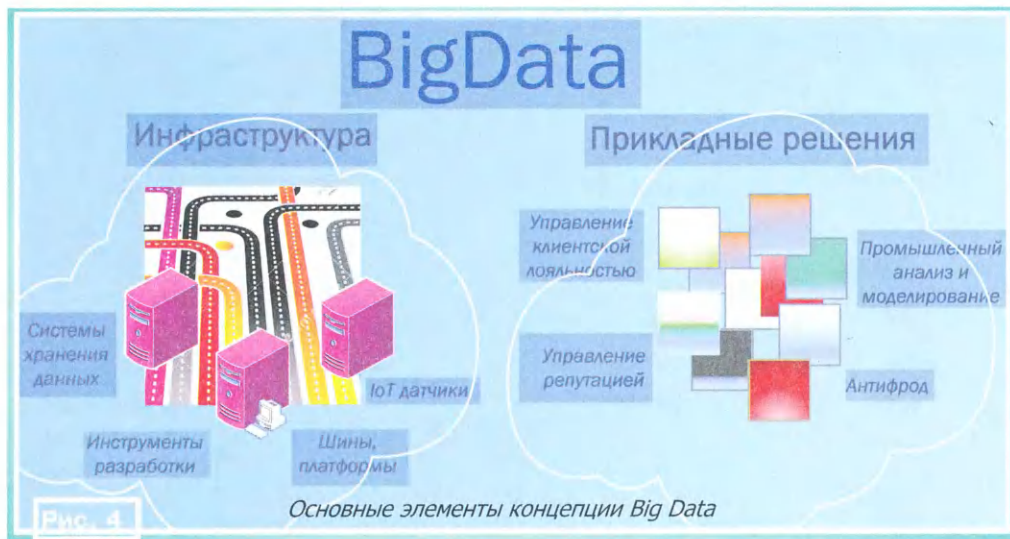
BigData

Инфраструктура

Прикладные решения

Управление клиентской лояльностью

Промышленный анализ и моделирование

Системы хранения данных

Управление репутацией

Антифрод

IoT датчики

Инструменты разработки

Шины, платформы

Рис. 4

Основные элементы концепции Big Data